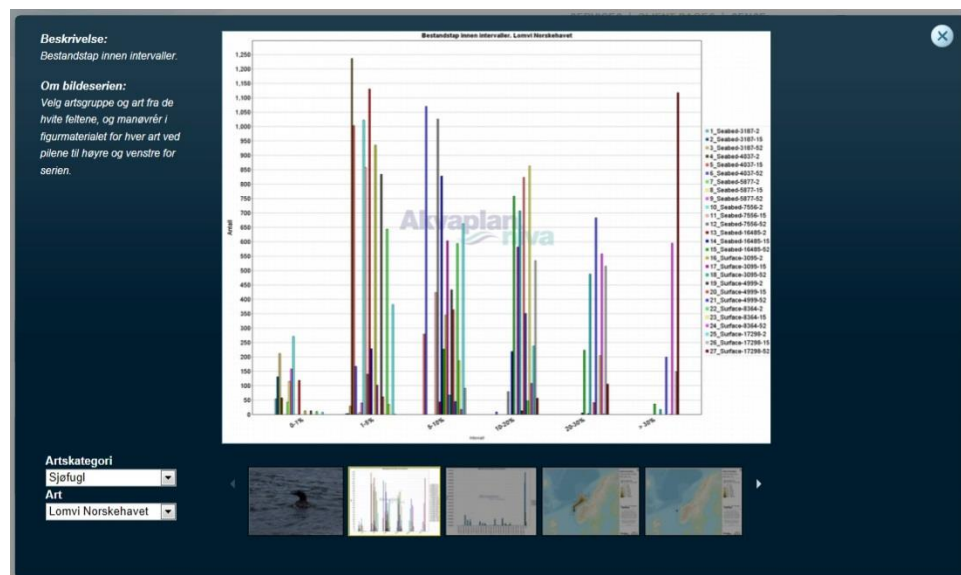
Beskrivelse:
Bestandstap innen intervaller.

Om bildeserien:
Velg artsgruppe og art fra de hvite feltene, og manøvrér i figurmaterialet for hver art ved pilene til høyre og venstre for serien.

Bestandstap innen intervaller. Lomvi Norskehavet

1,250
1,200
1,150
1,100
1,050
1,000
950
900
850
800
750
700
650
600
550
500
450
400
350
300
250
200
150
100
50
0

Antall

0-1%
1-5%
5-10%
10-20%
20-30%
> 30%

Intervall

Akvaplan niva

1_Seabed-3187-2
2_Seabed-3187-15
3_Seabed-3187-52
4_Seabed-4037-2
5_Seabed-4037-15
6_Seabed-4037-52
7_Seabed-5877-2
8_Seabed-5877-15
9_Seabed-5877-52
10_Seabed-7556-2
11_Seabed-7556-15
12_Seabed-7556-52
13_Seabed-16485-2
14_Seabed-16485-15
15_Seabed-16485-52
16_Surface-3095-2
17_Surface-3095-15
18_Surface-3095-52
19_Surface-4999-2
20_Surface-4999-15
21_Surface-4999-52
22_Surface-8364-2
23_Surface-8364-15
24_Surface-8364-52
25_Surface-17298-2
26_Surface-17298-15
27_Surface-17298-52

Artskategori
Sjøfugl
Art
Lomvi Norskehavet